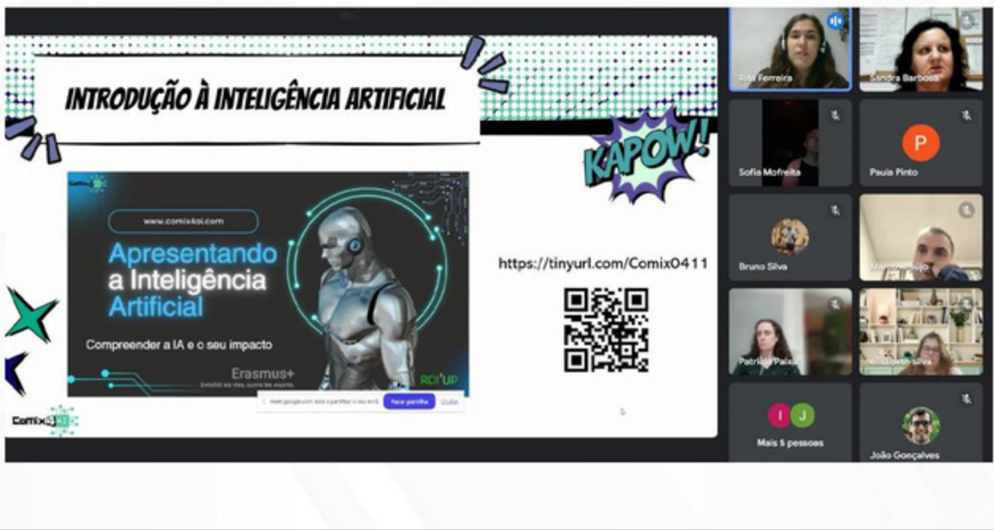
INTRODUÇÃO À INTELIGÊNCIA ARTIFICIAL

KAPOW!

Comix4AI

www.comix4ai.com

Apresentando a Inteligência Artificial

Compreender a IA e o seu impacto

Erasmus+
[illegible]

RDI UP

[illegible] meet.google.com está a partilhar o seu ecrã. Parar partilha Ocultar

https://tinyurl.com/Comix0411

Comix4AI

Rita Ferreira

Sandra Barbosa

Sofia Mofreita

P
Paula Pinto

Bruno Silva

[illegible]

Patrícia Paixão

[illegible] Silva

I J
Mais 5 pessoas

João Gonçalves